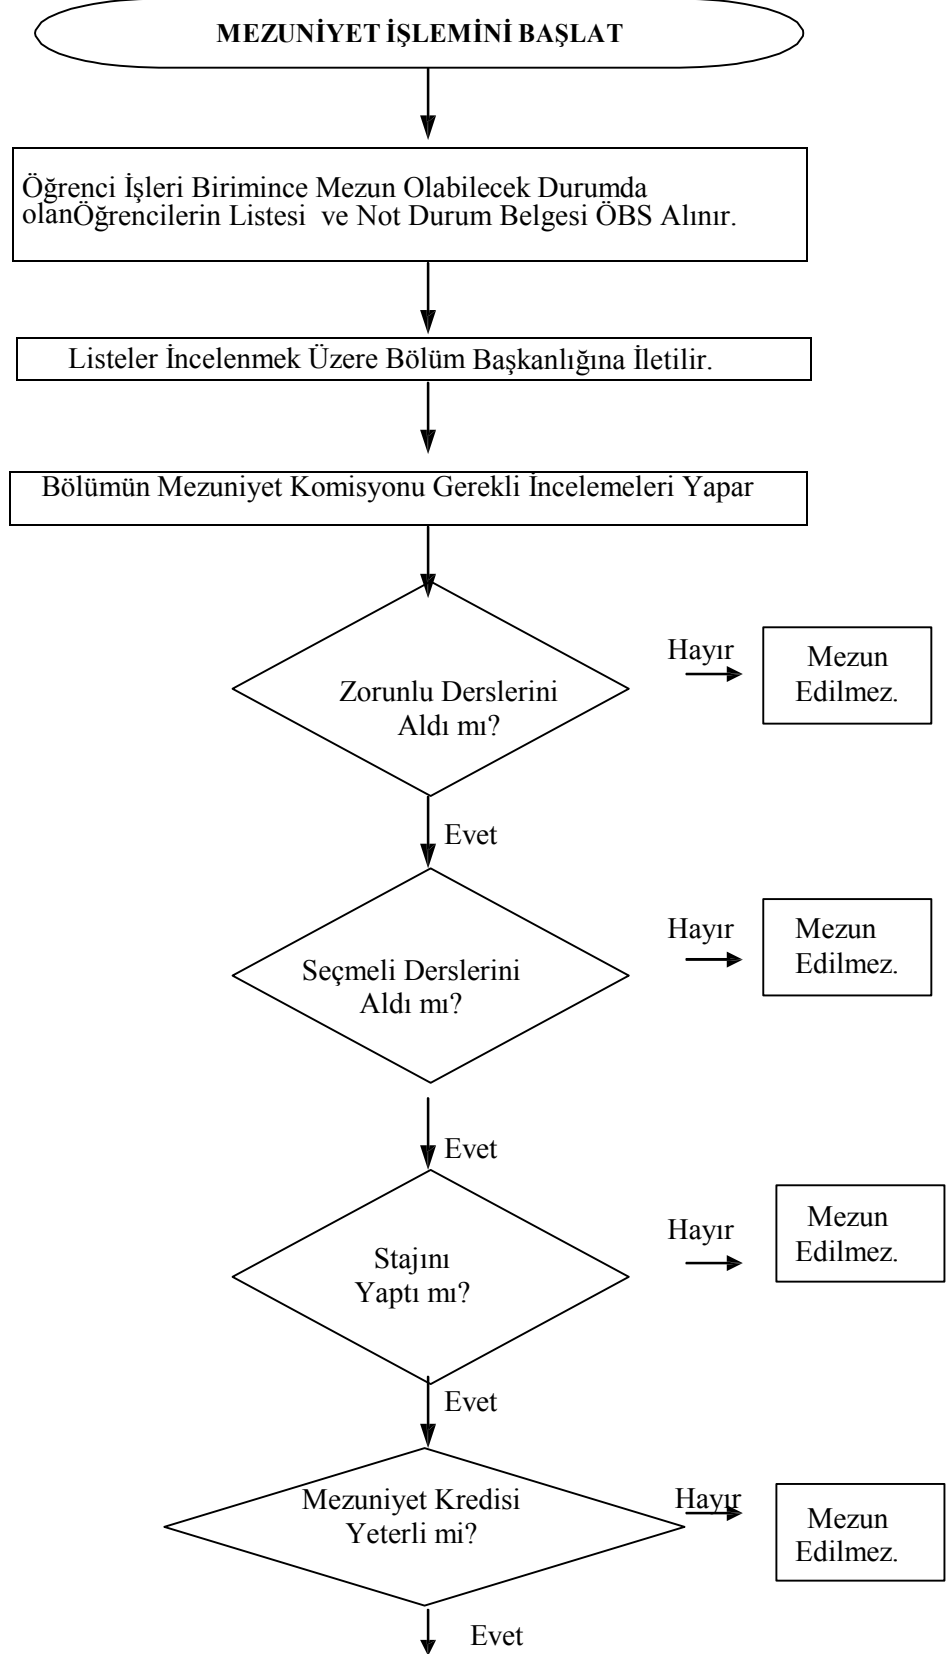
MEZUNİYET İŞLEMİNİ BAŞLAT

Öğrenci İşleri Birimince Mezun Olabilecek Durumda olanÖğrencilerin Listesi ve Not Durum Belgesi ÖBS Alınır.

Listeler İncelenmek Üzere Bölüm Başkanlığına İletilir.

Bölümün Mezuniyet Komisyonu Gerekli İncelemeleri Yapar

Zorunlu Derslerini Aldı mı?

Hayır

Mezun Edilmez.

Evet

Seçmeli Derslerini Aldı mı?

Hayır

Mezun Edilmez.

Evet

Stajını Yaptı mı?

Hayır

Mezun Edilmez.

Evet

Mezuniyet Kredisi Yeterli mi?

Hayır

Mezun Edilmez.

Evet